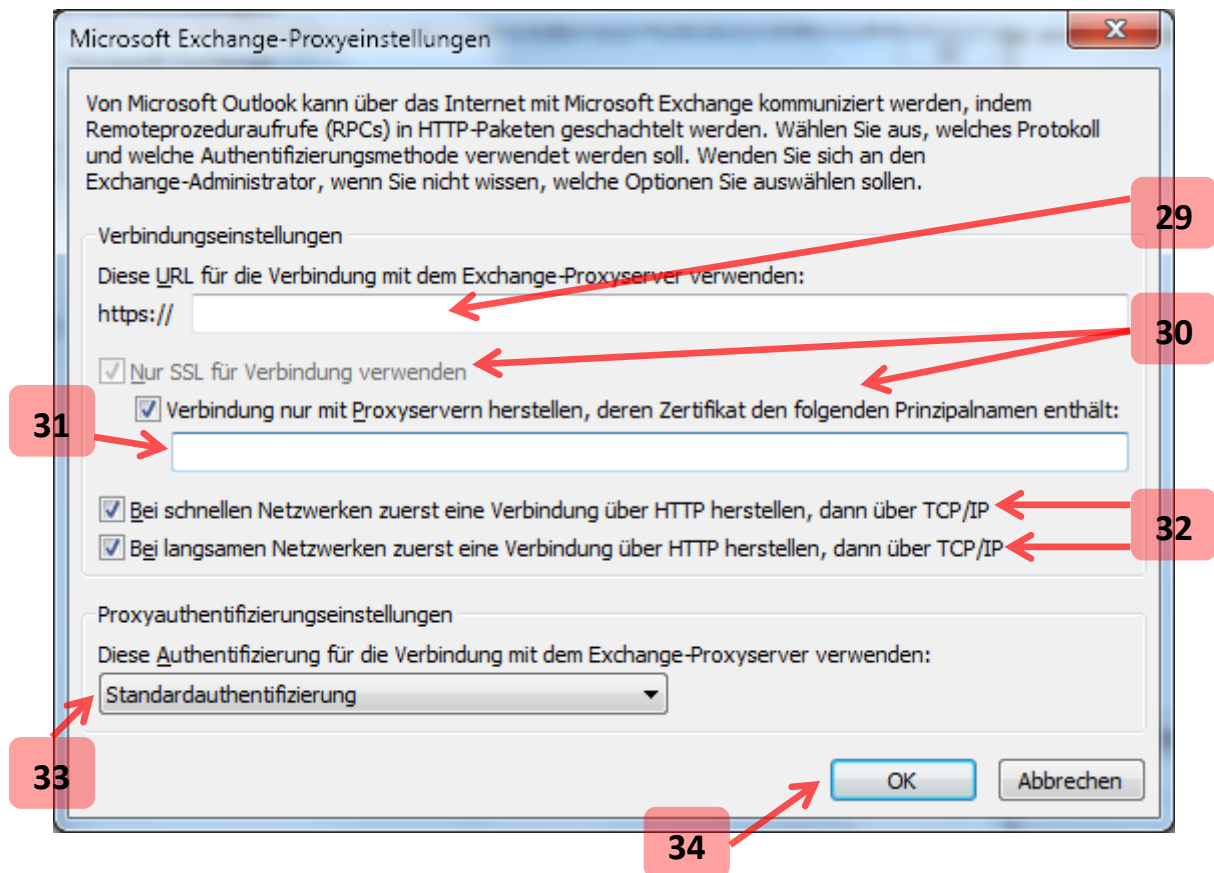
Microsoft Exchange-Proxyeinstellungen

Von Microsoft Outlook kann über das Internet mit Microsoft Exchange kommuniziert werden, indem Remoteprozeduraufrufe (RPCs) in HTTP-Paketen geschachtelt werden. Wählen Sie aus, welches Protokoll und welche Authentifizierungsmethode verwendet werden soll. Wenden Sie sich an den Exchange-Administrator, wenn Sie nicht wissen, welche Optionen Sie auswählen sollen.

Verbindungseinstellungen

Diese URL für die Verbindung mit dem Exchange-Proxyserver verwenden:

https://

Nur SSL für Verbindung verwenden

Verbindung nur mit Proxyservern herstellen, deren Zertifikat den folgenden Prinzipalnamen enthält:

Bei schnellen Netzwerken zuerst eine Verbindung über HTTP herstellen, dann über TCP/IP

Bei langsamen Netzwerken zuerst eine Verbindung über HTTP herstellen, dann über TCP/IP

Proxyauthentifizierungseinstellungen

Diese Authentifizierung für die Verbindung mit dem Exchange-Proxyserver verwenden:

Standardauthentifizierung

OK

Abbrechen

29

30

31

32

33

34